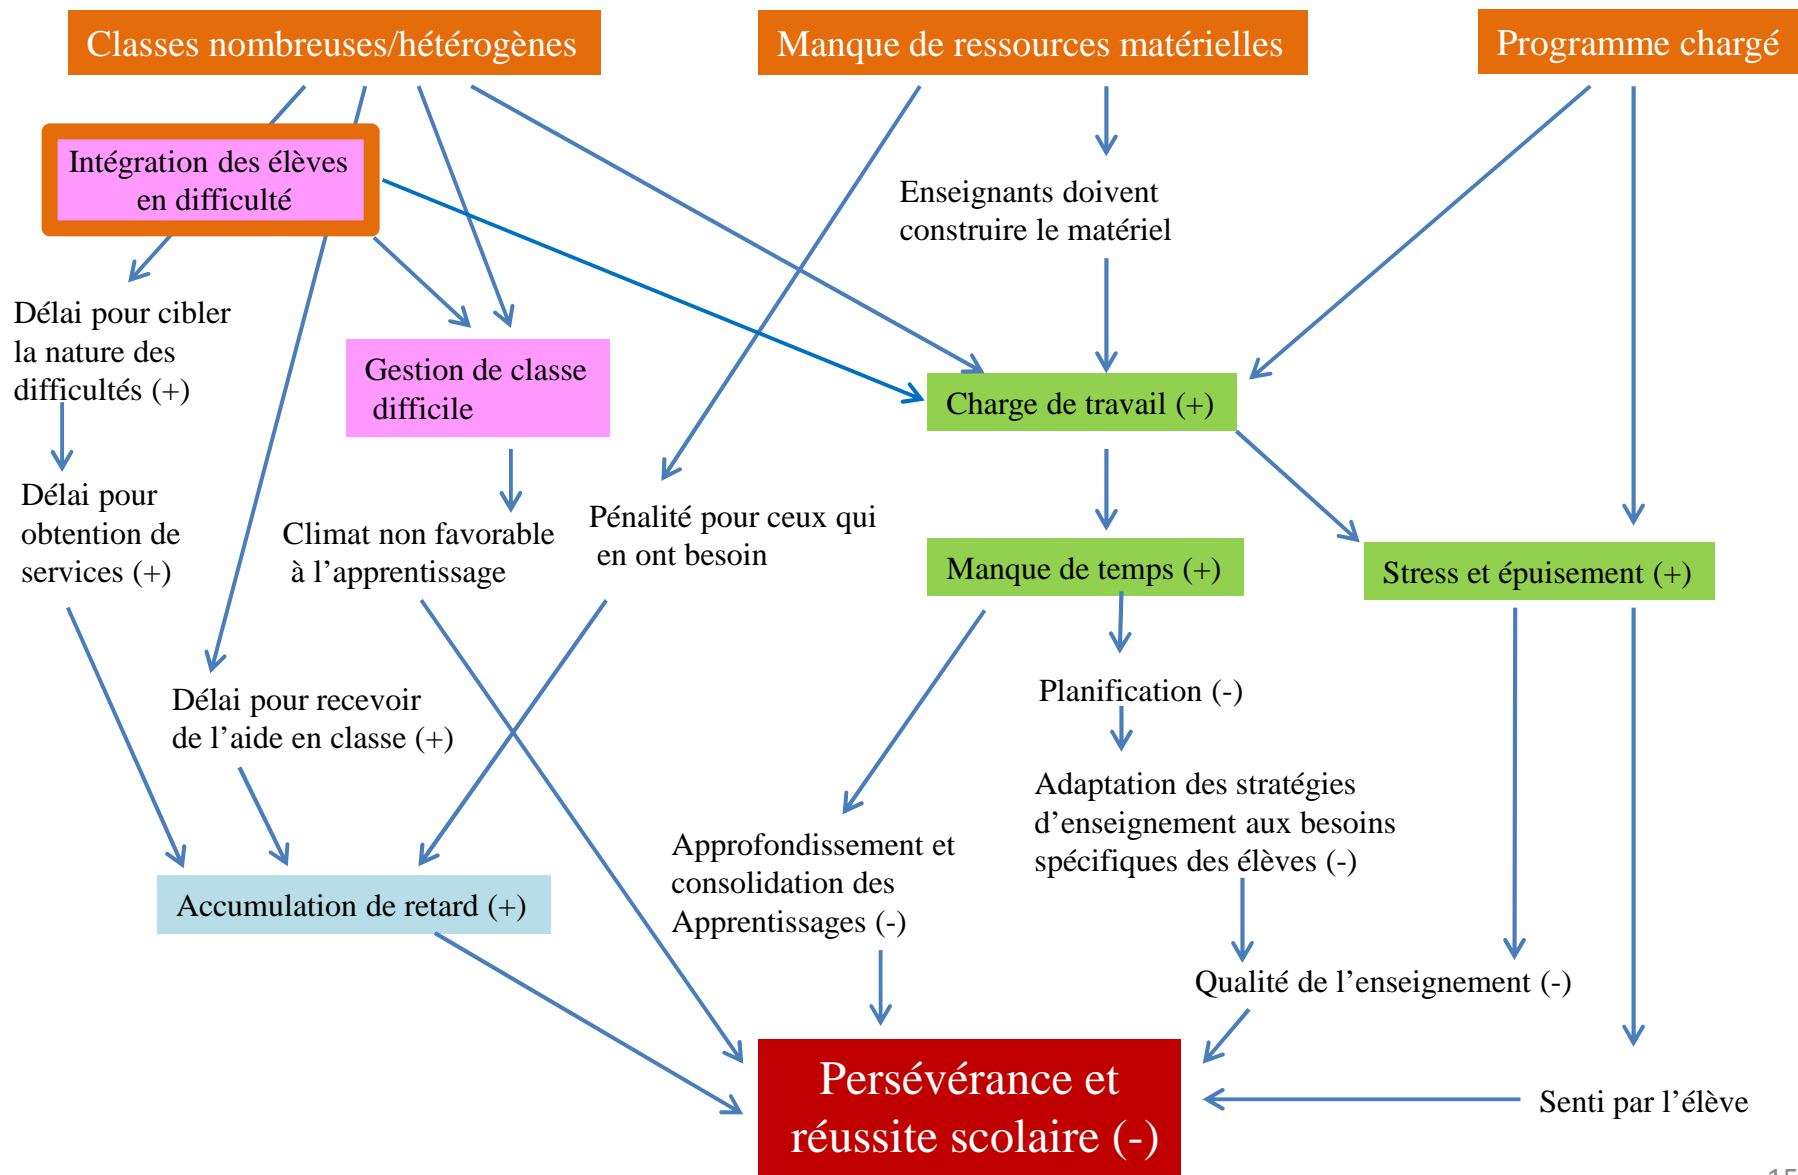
Classes nombreuses/hétérogènes

Manque de ressources matérielles

Programme chargé

Intégration des élèves en difficulté

Enseignants doivent construire le matériel

Délai pour cibler la nature des difficultés (+)

Gestion de classe difficile

Charge de travail (+)

Délai pour obtention de services (+)

Climat non favorable à l'apprentissage

Pénalité pour ceux qui en ont besoin

Manque de temps (+)

Stress et épuisement (+)

Planification (-)

Délai pour recevoir de l'aide en classe (+)

Adaptation des stratégies d'enseignement aux besoins spécifiques des élèves (-)

Approfondissement et consolidation des Apprentissages (-)

Accumulation de retard (+)

Qualité de l'enseignement (-)

Persévérance et réussite scolaire (-)

Senti par l'élève

15